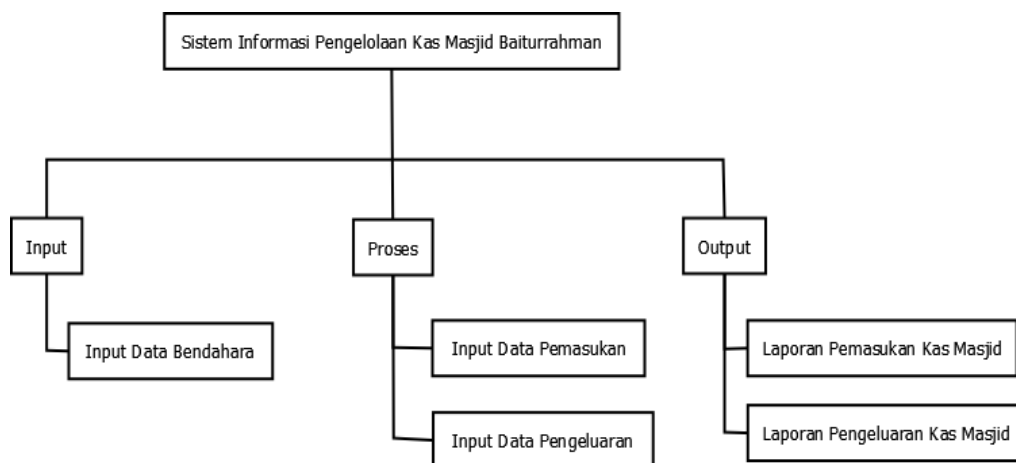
Sistem Informasi Pengelolaan Kas Masjid Baiturrahman

Input

Input Data Bendahara

Proses

Input Data Pemasukan

Input Data Pengeluaran

Output

Laporan Pemasukan Kas Masjid

Laporan Pengeluaran Kas Masjid